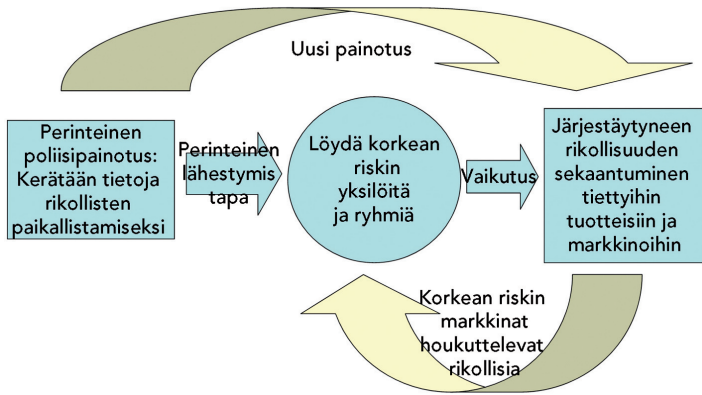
Uusi painotus

Perinteinen poliisipainotus: Kerätään tietoja rikollisten paikallistamiseksi

Perinteinen lähestymis tapa

Löydä korkean riskin yksilöitä ja ryhmiä

Vaikutus

Järjestäytyneen rikollisuuden sekaantuminen tiettyihin tuotteisiin ja markkinoihin

Korkean riskin markkinat houkuttelevat rikollisia